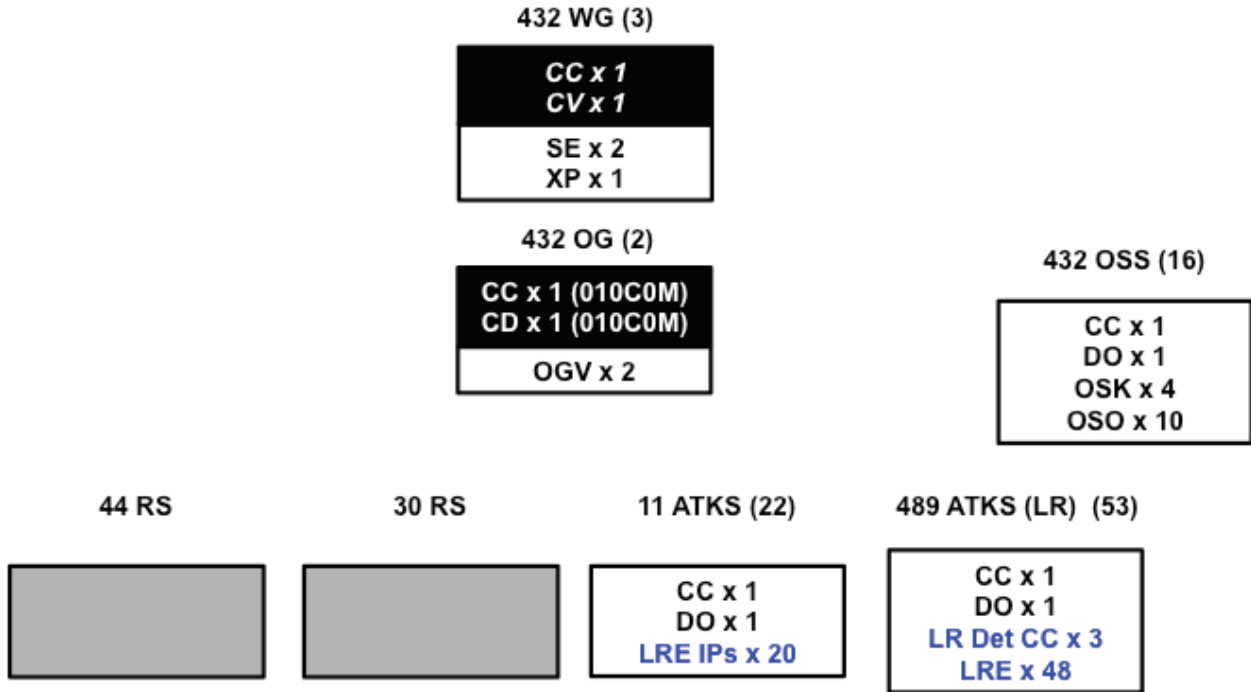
432 WG (3)

CC x 1
CV x 1

SE x 2
XP x 1

432 OG (2)

CC x 1 (010C0M)
CD x 1 (010C0M)

OGV x 2

432 OSS (16)

CC x 1
DO x 1
OSK x 4
OSO x 10

44 RS

30 RS

11 ATKS (22)

CC x 1
DO x 1
LRE IPs x 20

489 ATKS (LR) (53)

CC x 1
DO x 1
LR Det CC x 3
LRE x 48